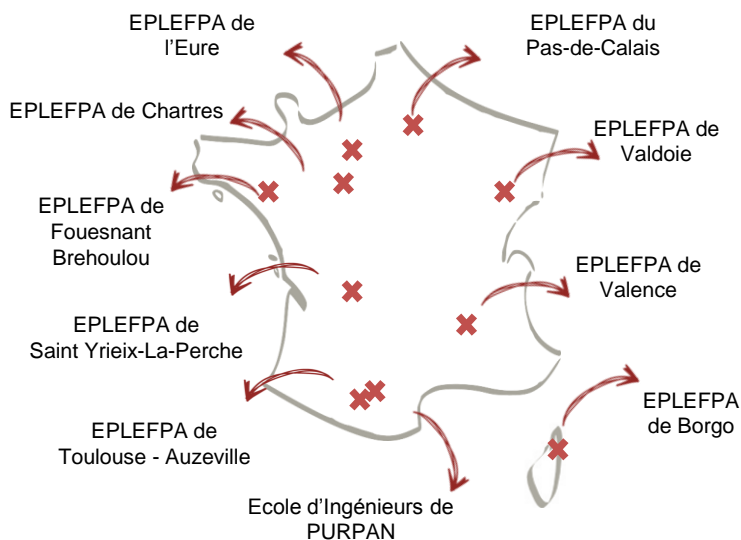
EPLEFPA de l'Eure

EPLEFPA du Pas-de-Calais

EPLEFPA de Chartres

EPLEFPA de Valdoie

EPLEFPA de Fouesnant Brehoulou

EPLEFPA de Valence

EPLEFPA de Saint Yrieix-La-Perche

EPLEFPA de Borgo

EPLEFPA de Toulouse - Auzeville

Ecole d'Ingénieurs de PURPAN